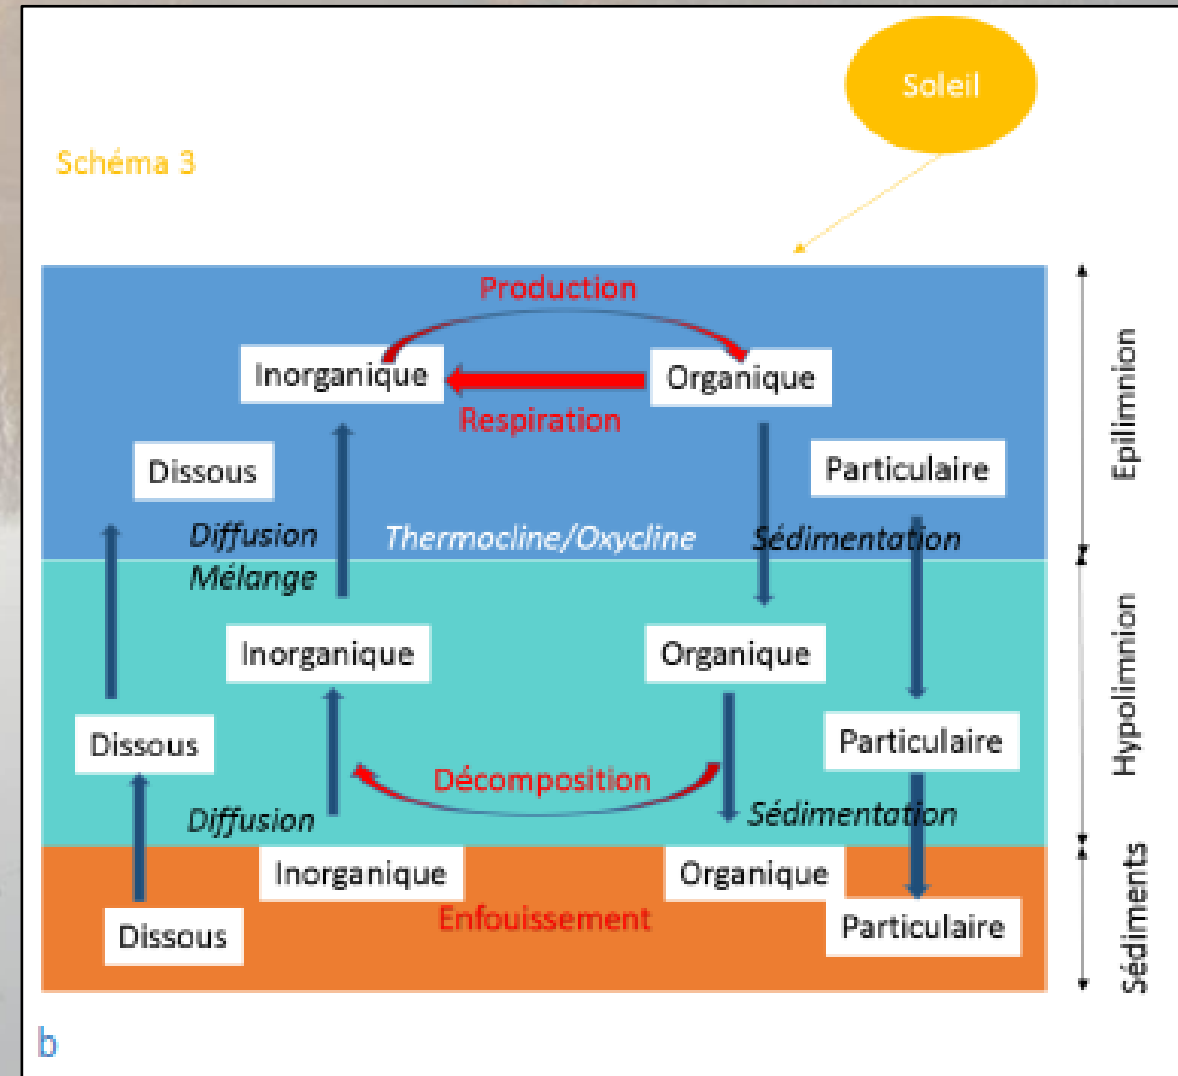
Soleil

Schéma 3

Production

Inorganique

Organique

Respiration

Dissous

Particulaire

Diffusion

Mélange

Thermocline/Oxycline

Sédimentation

Inorganique

Organique

Dissous

Particulaire

Décomposition

Diffusion

Sédimentation

Inorganique

Organique

Enfouissement

Dissous

Particulaire

Epilimnion

Hypolimnion

Sédiments

b